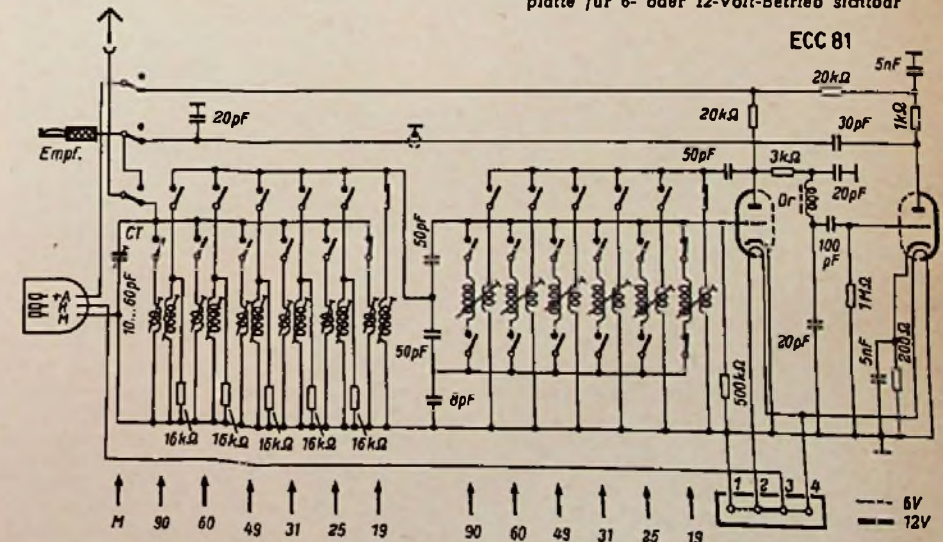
platte für 6- oder 12-Volt-Betrieb statt bar

ECC 81

5nF
20kΩ
1kΩ
20pF
20kΩ
30pF
Empf.
50pF
3kΩ
20pF
Dr
CT
10...60pF
50pF
100 pF
1MΩ
50pF
20pF
5nF
200Ω
8pF
500kΩ
16kΩ 16kΩ 16kΩ 16kΩ 16kΩ
1 2 3 4
M 90 60 49 31 25 19
90 60 49 31 25 19
6V
12V